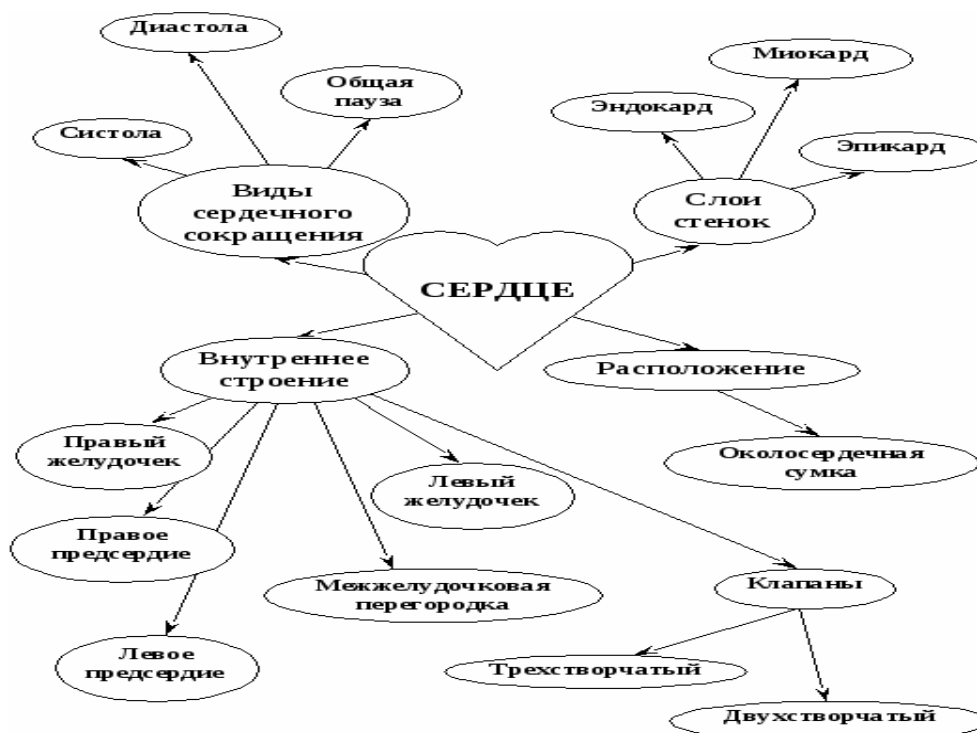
Диастола

Общая пауза

Систола

Виды сердечного сокращения

Миокард

Эндокард

Эпикард

Слои стенок

СЕРДЦЕ

Внутреннее строение

Расположение

Правый желудочек

Околосердечная сумка

Левый желудочек

Правое предсердие

Межжелудочковая перегородка

Клапаны

Левое предсердие

Трехстворчатый

Двухстворчатый